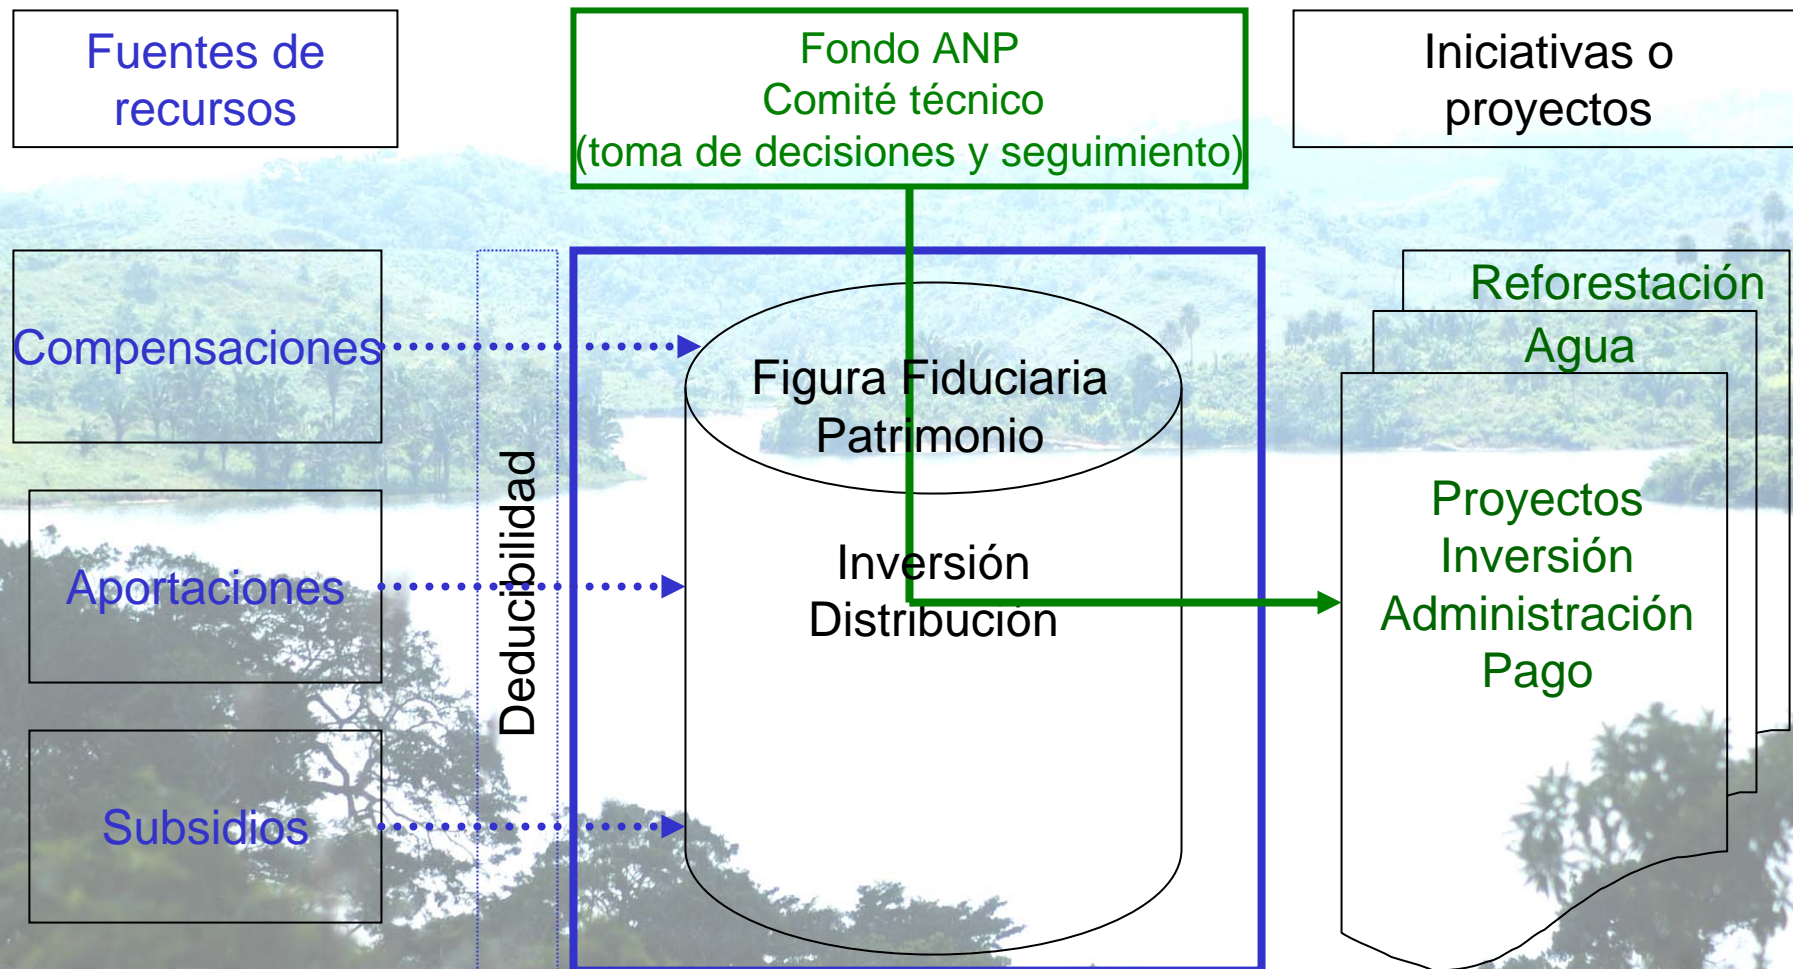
Fuentes de recursos

Fondo ANP
Comité técnico
(toma de decisiones y seguimiento)

Iniciativas o proyectos

Compensaciones

Aportaciones

Subsidios

Deducibilidad

Figura Fiduciaria
Patrimonio

Inversión
Distribución

Reforestación

Agua

Proyectos
Inversión
Administración
Pago